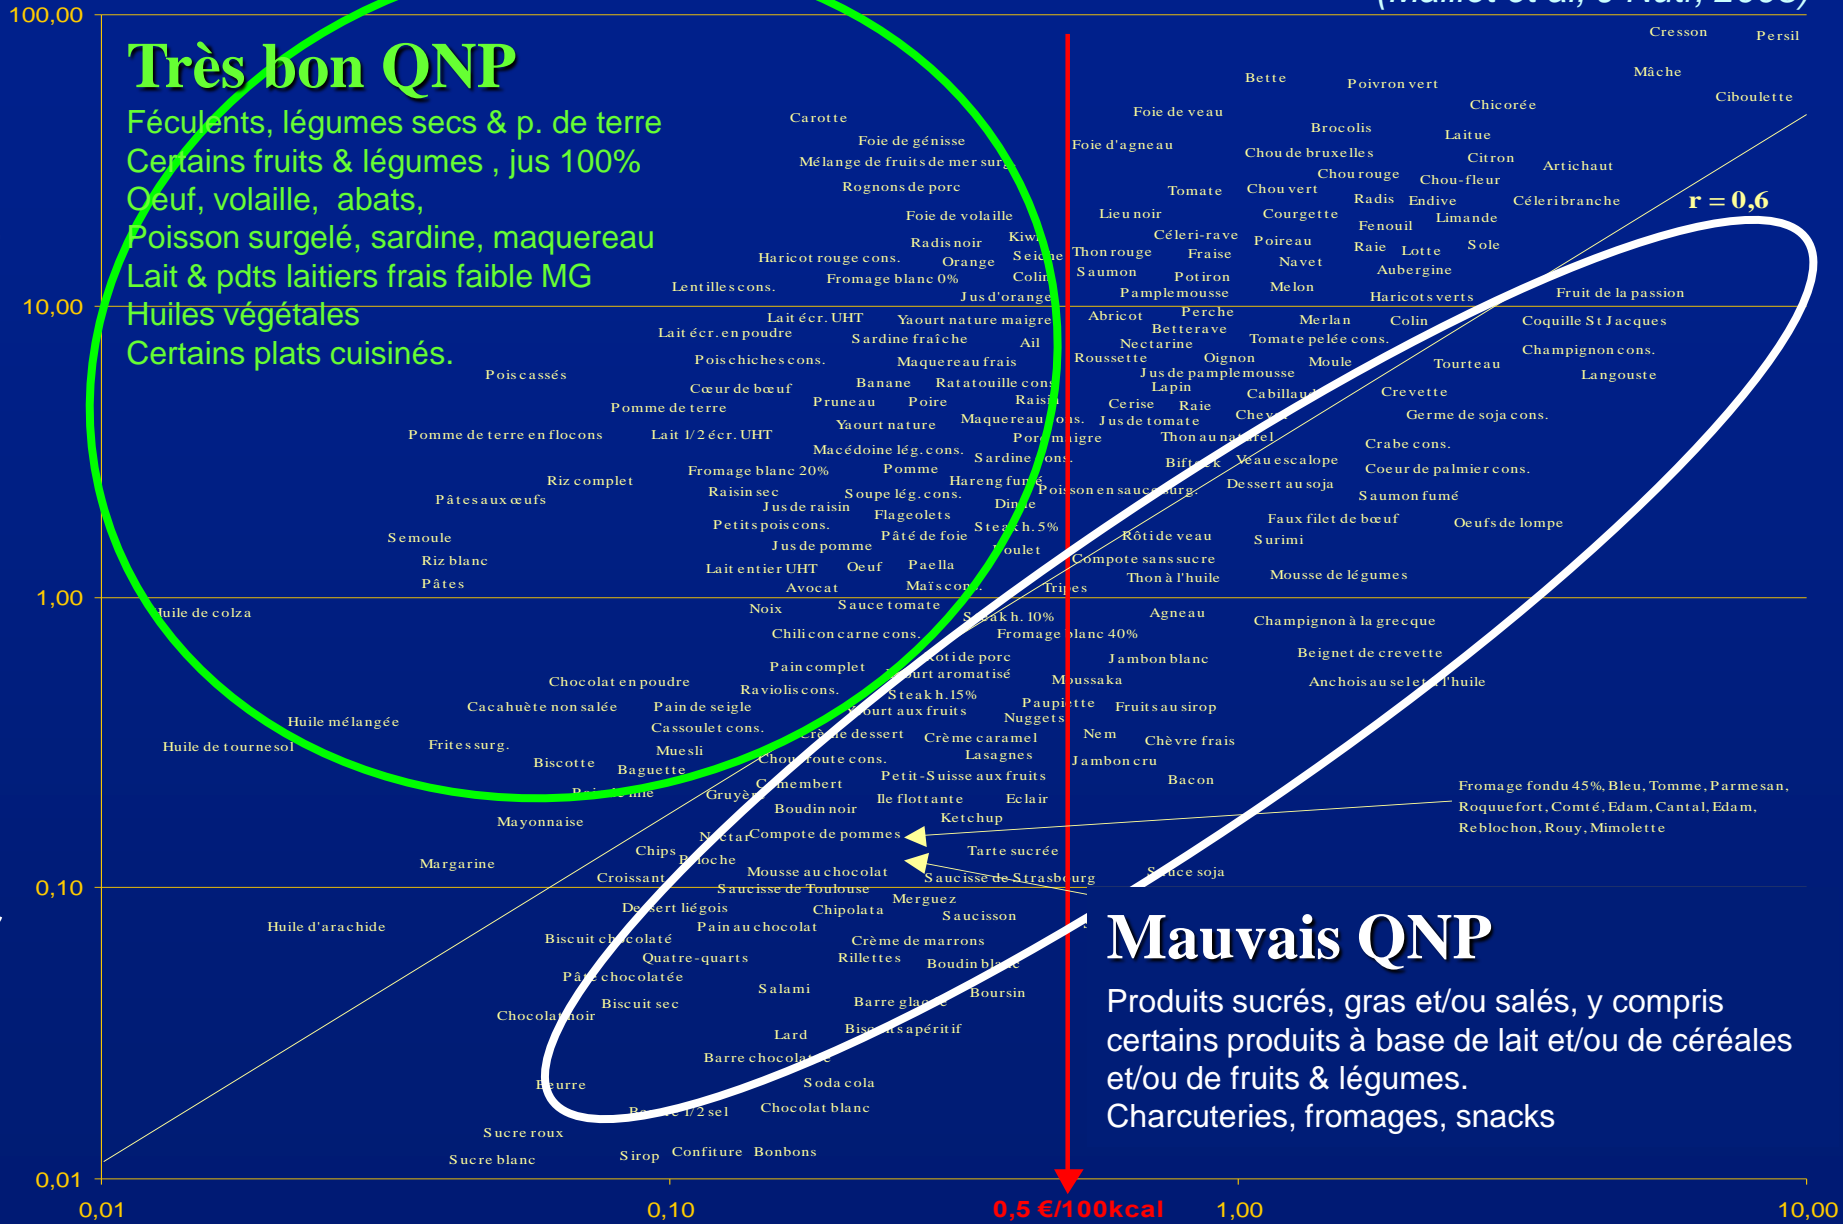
100,00

10,00

1,00

0,10

0,01

0,01 0,10 0,5 €/100kcal 1,00 10,00

Très bon QNP
Féculents, légumes secs & p. de terre
Certains fruits & légumes , jus 100%
Oeuf, volaille, abats,
Poisson surgelé, sardine, maquereau
Lait & pdts laitiers frais faible MG
Huiles végétales
Certains plats cuisinés.

Mauvais QNP
Produits sucrés, gras et/ou salés, y compris certains produits à base de lait et/ou de céréales et/ou de fruits & légumes.
Charcuteries, fromages, snacks

r = 0,6

Cresson Persil Mâche Ciboulette Bette Poivron vert Chicorée Foie de veau Brocolis Laitue Foie d'agneau Chou de bruxelles Citron Artichaut Chou rouge Chou-fleur Tomate Chou vert Radis Endive Céleri branche Lieu noir Courgette Fenouil Limande Céleri-rave Poireau Raie Lotte Sole Thon rouge Fraise Navet Aubergine Saumon Potiron Melon Pamplemousse Haricots verts Fruit de la passion Perche Abricot Merlan Colin Coquille St Jacques Betterave Nectarine Tomate pelée cons. Champignon cons. Roussette Oignon Moule Tourteau Jus de pamplemousse Langouste Lapin Cabillaud Crevette Cerise Raie Germe de soja cons. Jus de tomate Thon au naturel Crabe cons. Bifteck Veau escalope Coeur de palmier cons. Dessert au soja Saumon fumé Faux filet de bœuf Oeufs de lompe Rôti de veau Surimi Compote sans sucre Thon à l'huile Mousse de légumes Tripes Agneau Champignon à la grecque Fromage blanc 40% Jambon blanc Beignet de crevette Moussaka Anchois au sel et à l'huile Paupiette Fruits au sirop Nuggets Nem Chèvre frais Jambon cru Bacon Fromage fondu 45%, Bleu, Tomme, Parmesan, Roquefort, Comté, Edam, Cantal, Edam, Reblochon, Rouy, Mimolette Tarte sucrée Sauce soja Saucisse de Strasbourg

Carotte Foie de génisse Mélange de fruits de mer surg Rognons de porc Foie de volaille Radis noir Kiwi Haricot rouge cons. Orange Seiche Fromage blanc 0% Colin Lentilles cons. Jus d'orange Lait écr. UHT Yaourt nature maigre Lait écr. en poudre Sardine fraîche Ail Pois chiches cons. Maquereau frais Pois cassés Cœur de bœuf Banane Ratatouille cons Pomme de terre Pruneau Poire Raisin Yaourt nature Maquereau cons. Pomme de terre en flocons Lait 1/2 écr. UHT Porc maigre Macédoine lég. cons. Sardine cons. Fromage blanc 20% Pomme Hareng fumé Riz complet Raisin sec Soupe lég. cons. Poisson en sauce surg. Pâtes aux œufs Jus de raisin Dinde Flageolets Petits pois cons. Steak h. 5% Pâté de foie Semoule Jus de pomme Poulet Riz blanc Lait entier UHT Oeuf Paella Pâtes Avocat Maïs cons. Huile de colza Noix Sauce tomate Steak h. 10% Chili con carne cons. Pain complet Rôti de porc Yaourt aromatisé Chocolat en poudre Raviolis cons. Steak h. 15% Cacahuète non salée Pain de seigle Yaourt aux fruits Huile mélangée Cassoulet cons. Crème dessert Crème caramel Huile de tournesol Frites surg. Muesli Lasagnes Choucroute cons. Biscotte Baguette Petit-Suisse aux fruits Pain de mie Camembert Gruyère Ile flottante Eclair Boudin noir Mayonnaise Ketchup Nectar Compote de pommes Chips Brioche Margarine Mousse au chocolat Croissant Saucisse de Toulouse Merguez Dessert liégois Chipolata Saucisson Huile d'arachide Pain au chocolat Biscuit chocolaté Crème de marrons Quatre-quarts Rillettes Boudin blanc Pâte chocolatée Salami Boursin Biscuit sec Barre glacée Chocolat noir Biscuits apéritif Lard Barre chocolatée Soda cola Beurre Beurre 1/2 sel Chocolat blanc Sucre roux Sucre blanc Sirop Confiture Bonbons